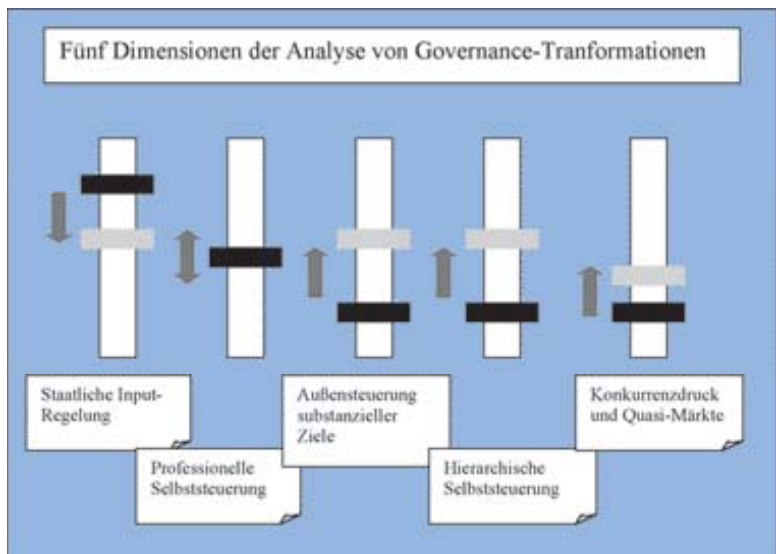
Fünf Dimensionen der Analyse von Governance-Tranformationen

Staatliche Input-Regelung

Professionelle Selbststeuerung

Außensteuerung substanzieller Ziele

Hierarchische Selbststeuerung

Konkurrenzdruck und Quasi-Märkte